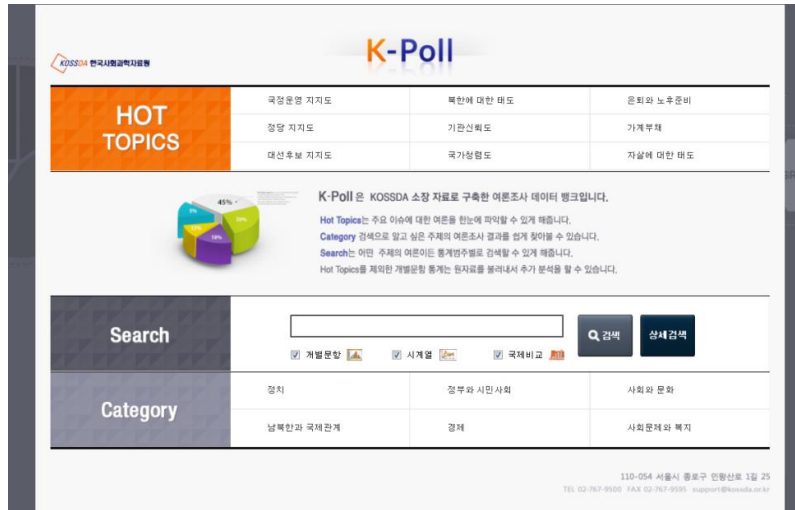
KOSSDA 한국사회과학자료원

K-Poll

HOT TOPICS

| 국정운영 지지도 | 북한에 대한 태도 | 은퇴와 노후준비 |
|---|---|---|
| 정당 지지도 | 기관신뢰도 | 가계부채 |
| 대선후보 지지도 | 국가청렴도 | 자살에 대한 태도 |

45%

K-Poll 은 KOSSDA 소장 자료로 구축한 여론조사 데이터 뱅크입니다.

Hot Topics는 주요 이슈에 대한 여론을 한눈에 파악할 수 있게 해줍니다.
Category 검색으로 알고 싶은 주제의 여론조사 결과를 쉽게 찾아볼 수 있습니다.
Search는 어떤 주제의 여론이든 통계방주별로 검색할 수 있게 해줍니다.
Hot Topics를 제외한 개별문항 통계는 원자료를 불러내서 추가 분석을 할 수 있습니다.

Search

검색 상세검색

개별문항 시계열 국제비교

Category

| 정치 | 정부와 시민사회 | 사회와 문화 |
|---|---|---|
| 남북한과 국제관계 | 경제 | 사회문제와 복지 |

110-054 서울시 종로구 인왕산로 1길 25
TEL 02-767-9500 FAX 02-767-9595 support@kossda.or.kr